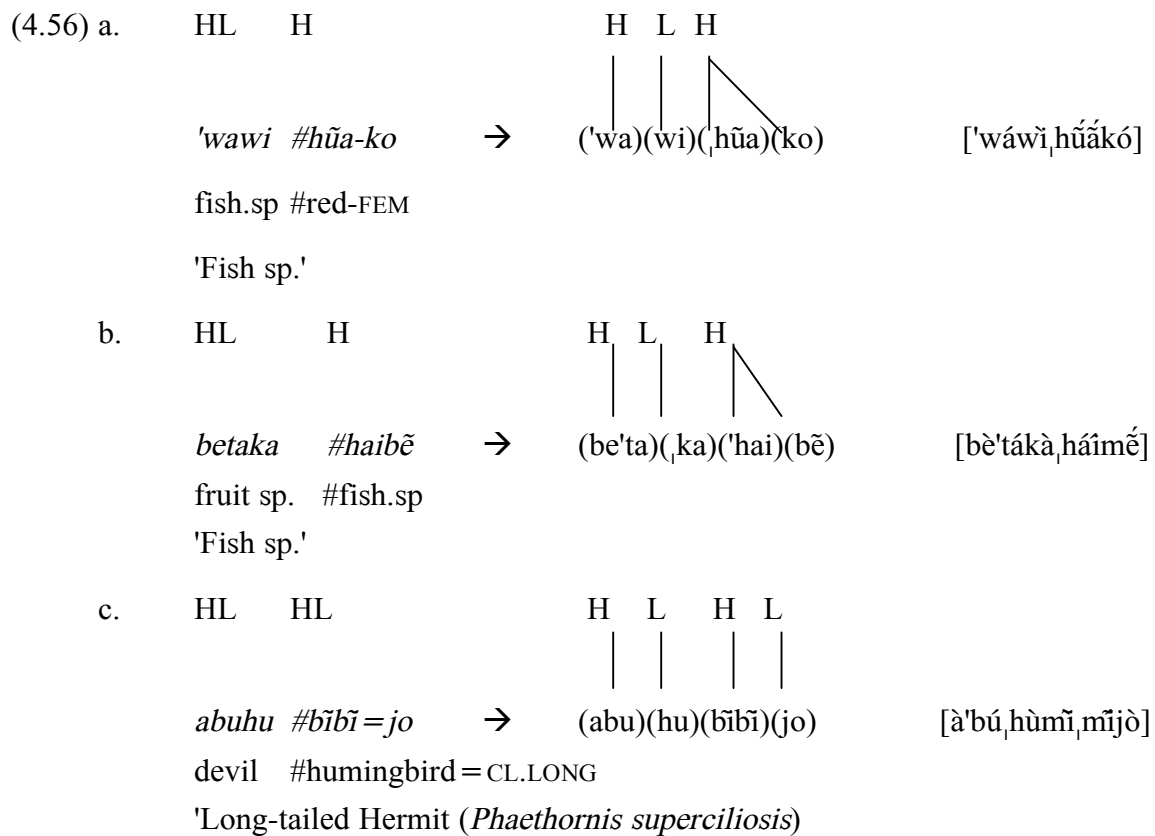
(4.56) a. HL H H L H

'wawi #hũa-ko → ('wa)(wi)(ˌhũa)(ko) ['wáwìˌhű̃ákó]

fish.sp #red-FEM

'Fish sp.'

b. HL H H L H

betaka #haibẽ → (be'ta)(ˌka)('hai)(bẽ) [bè'tákàˌháîmẽ́]

fruit sp. #fish.sp

'Fish sp.'

c. HL HL H L H L

abuhu #bĩbĩ=jo → (abu)(hu)(bĩbĩ)(jo) [à'búˌhùmĩˌmĩ́jò]

devil #humingbird=CL.LONG

'Long-tailed Hermit (Phaethornis superciliosis)